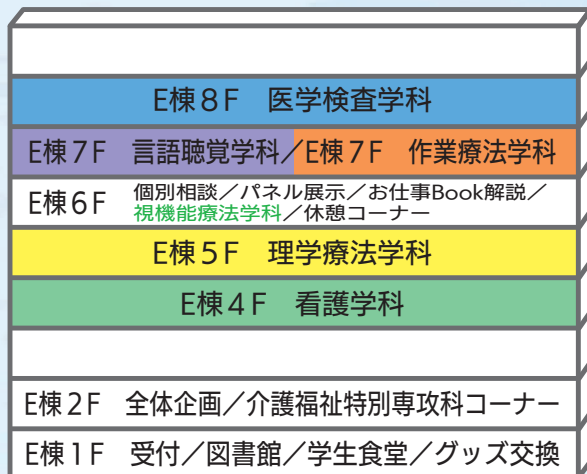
E棟８F　医学検査学科

E棟７F　言語聴覚学科／E棟７F　作業療法学科

E棟６F　個別相談／パネル展示／お仕事Book解説／視機能療法学科／休憩コーナー

E棟５F　理学療法学科

E棟４F　看護学科

E棟２F　全体企画／介護福祉特別専攻科コーナー

E棟１F　受付／図書館／学生食堂／グッズ交換